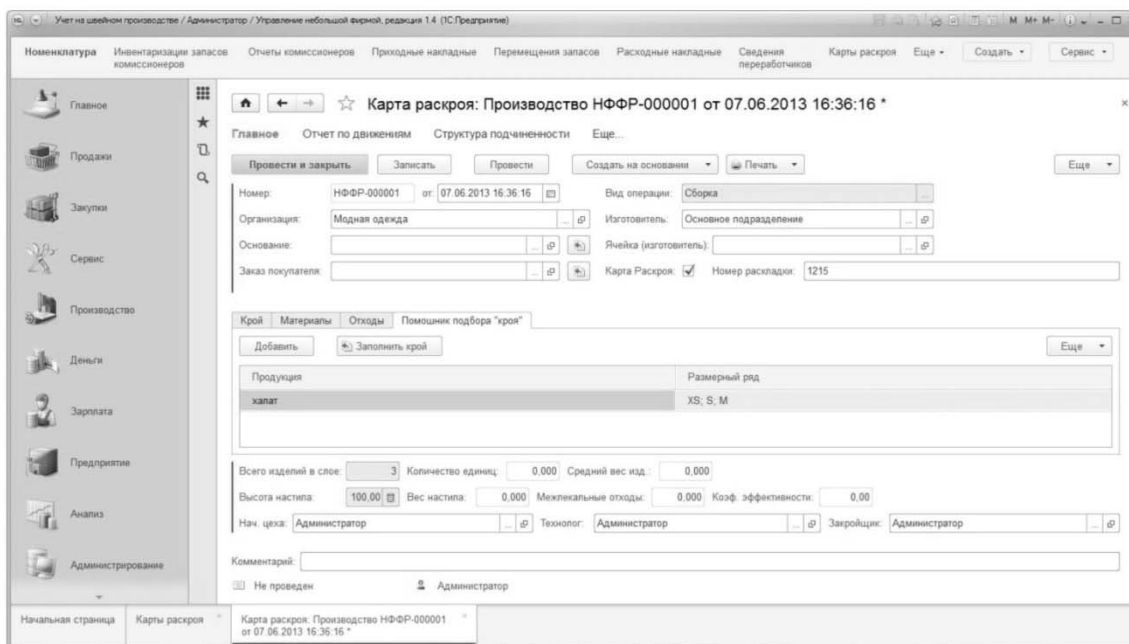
Учет на швейном производстве / Администратор / Управление небольшой фирмой, редакция 1.4 (1С:Предприятие)

M M+ M-

Номенклатура | Инвентаризации запасов комиссионеров | Отчеты комиссионеров | Приходные накладные | Перемещения запасов | Расходные накладные | Сведения переработчиков | Карты раскроя | Еще | Создать | Сервис

Главное
Продажи
Закупки
Сервис
Производство
Деньги
Зарплата
Предприятие
Анализ
Администрирование

Карта раскроя: Производство НФФР-000001 от 07.06.2013 16:36:16 *

Главное | Отчет по движениям | Структура подчиненности | Еще...

Провести и закрыть | Записать | Провести | Создать на основании | Печать | Еще

Номер: НФФР-000001 от: 07.06.2013 16:36:16
Вид операции: Сборка
Организация: Модная одежда
Изготовитель: Основное подразделение
Основание:
Ячейка (изготовитель):
Заказ покупателя:
Карта Раскроя: ✓ Номер раскладки: 1215

Крой | Материалы | Отходы | Помощник подбора "кроя"

Добавить | Заполнить крой | Еще

| Продукция | Размерный ряд |
|---|---|
| халат | XS; S; M |

Всего изделий в слое: 3 Количество единиц: 0,000 Средний вес изд.: 0,000
Высота настила: 100,00 Вес настила: 0,000 Межлекальные отходы: 0,000 Коэф. эффективности: 0,00
Нач. цеха: Администратор Технолог: Администратор Закройщик: Администратор

Комментарий:
Не проведен Администратор

Начальная страница | Карты раскроя | Карта раскроя: Производство НФФР-000001 от 07.06.2013 16:36:16 *